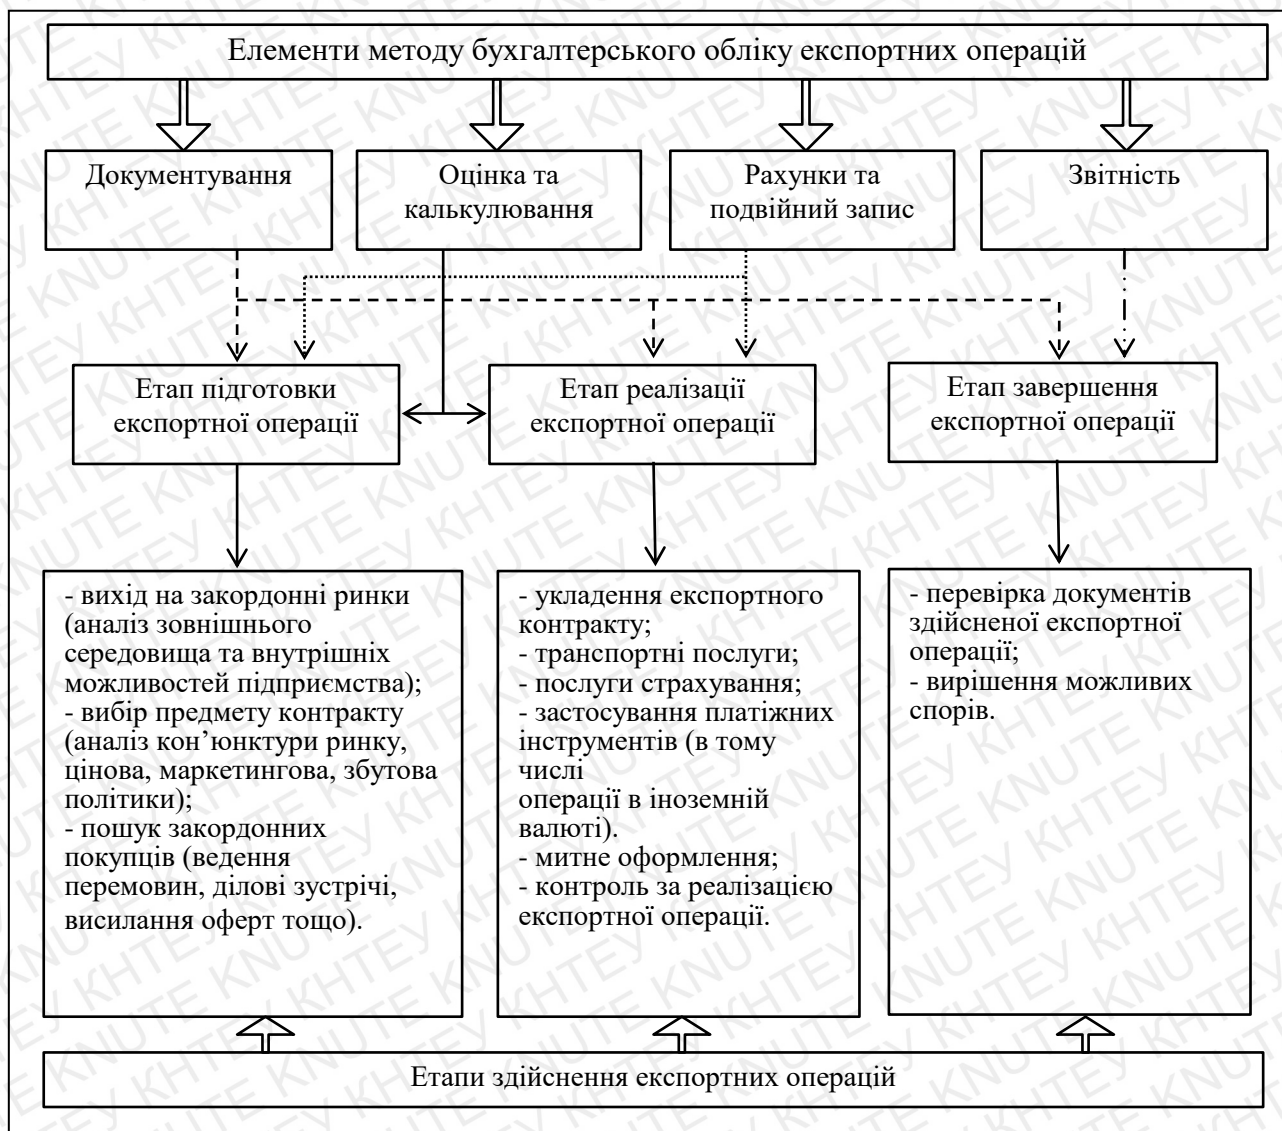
Елементи методу бухгалтерського обліку експортних операцій

Документування

Оцінка та калькулювання

Рахунки та подвійний запис

Звітність

Етап підготовки експортної операції

Етап реалізації експортної операції

Етап завершення експортної операції

- вихід на закордонні ринки (аналіз зовнішнього середовища та внутрішніх можливостей підприємства);
- вибір предмету контракту (аналіз кон'юнктури ринку, цінова, маркетингова, збутова політики);
- пошук закордонних покупців (ведення перемовин, ділові зустрічі, висилання оферт тощо).

- укладення експортного контракту;
- транспортні послуги;
- послуги страхування;
- застосування платіжних інструментів (в тому числі
операції в іноземній валюті).
- митне оформлення;
- контроль за реалізацією експортної операції.

- перевірка документів здійсненої експортної операції;
- вирішення можливих спорів.

Етапи здійснення експортних операцій

KHTEУ KNUTE